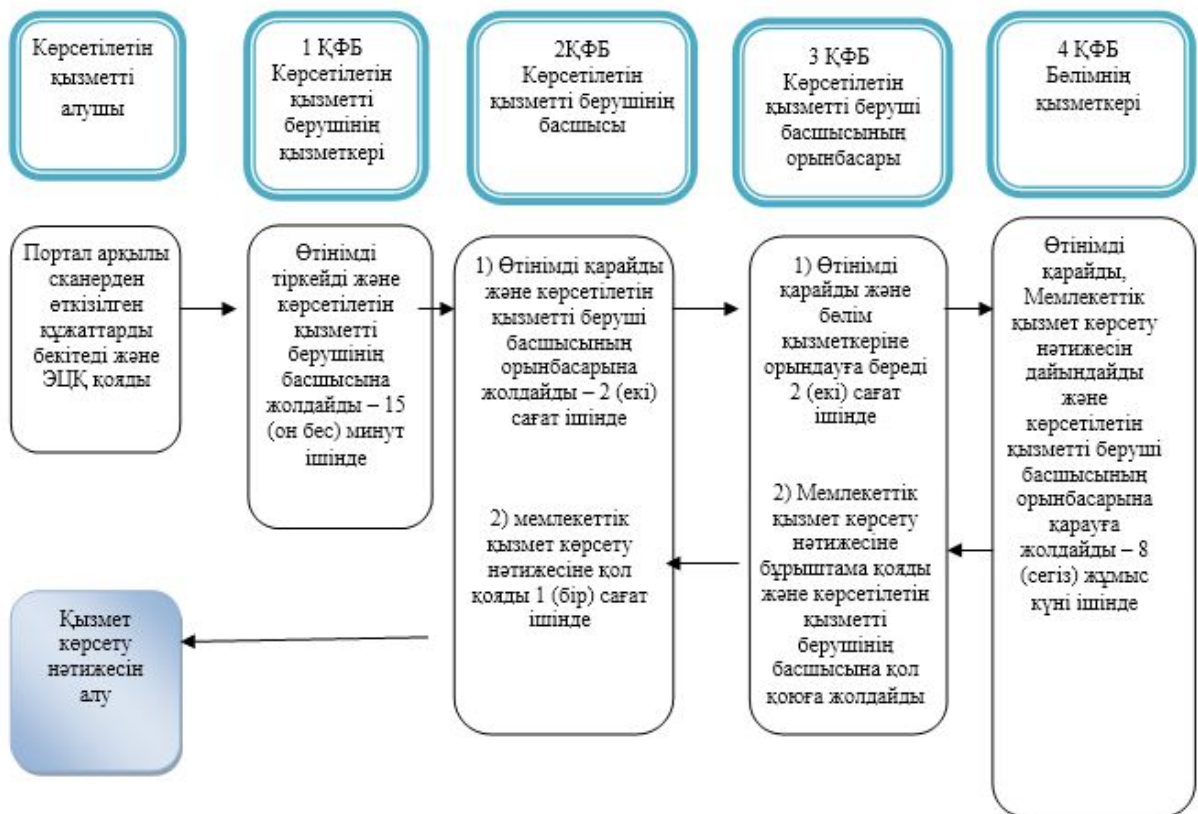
Көрсетілетін қызметті алушы

1 ҚФБ
Көрсетілетін қызметті берушінің қызметкері

2ҚФБ
Көрсетілетін қызметті берушінің басшысы

3 ҚФБ
Көрсетілетін қызметті беруші басшысының орынбасары

4 ҚФБ
Бөлімнің қызметкері

Портал арқылы сканерден өткізілген құжаттарды бекітеді және ЭЦҚ қояды

Өтінімді тіркейді және көрсетілетін қызметті берушінің басшысына жолдайды – 15 (он бес) минут ішінде

1) Өтінімді қарайды және көрсетілетін қызметті беруші басшысының орынбасарына жолдайды – 2 (екі) сағат ішінде

2) мемлекеттік қызмет көрсету нәтижесіне қол қояды 1 (бір) сағат ішінде

1) Өтінімді қарайды және бөлім қызметкеріне орындауға береді 2 (екі) сағат ішінде

2) Мемлекеттік қызмет көрсету нәтижесіне бұрыштама қояды және көрсетілетін қызметті берушінің басшысына қол қоюға жолдайды

Өтінімді қарайды, Мемлекеттік қызмет көрсету нәтижесін дайындайды және көрсетілетін қызметті беруші басшысының орынбасарына қарауға жолдайды – 8 (сегіз) жұмыс күні ішінде

Қызмет көрсету нәтижесін алу